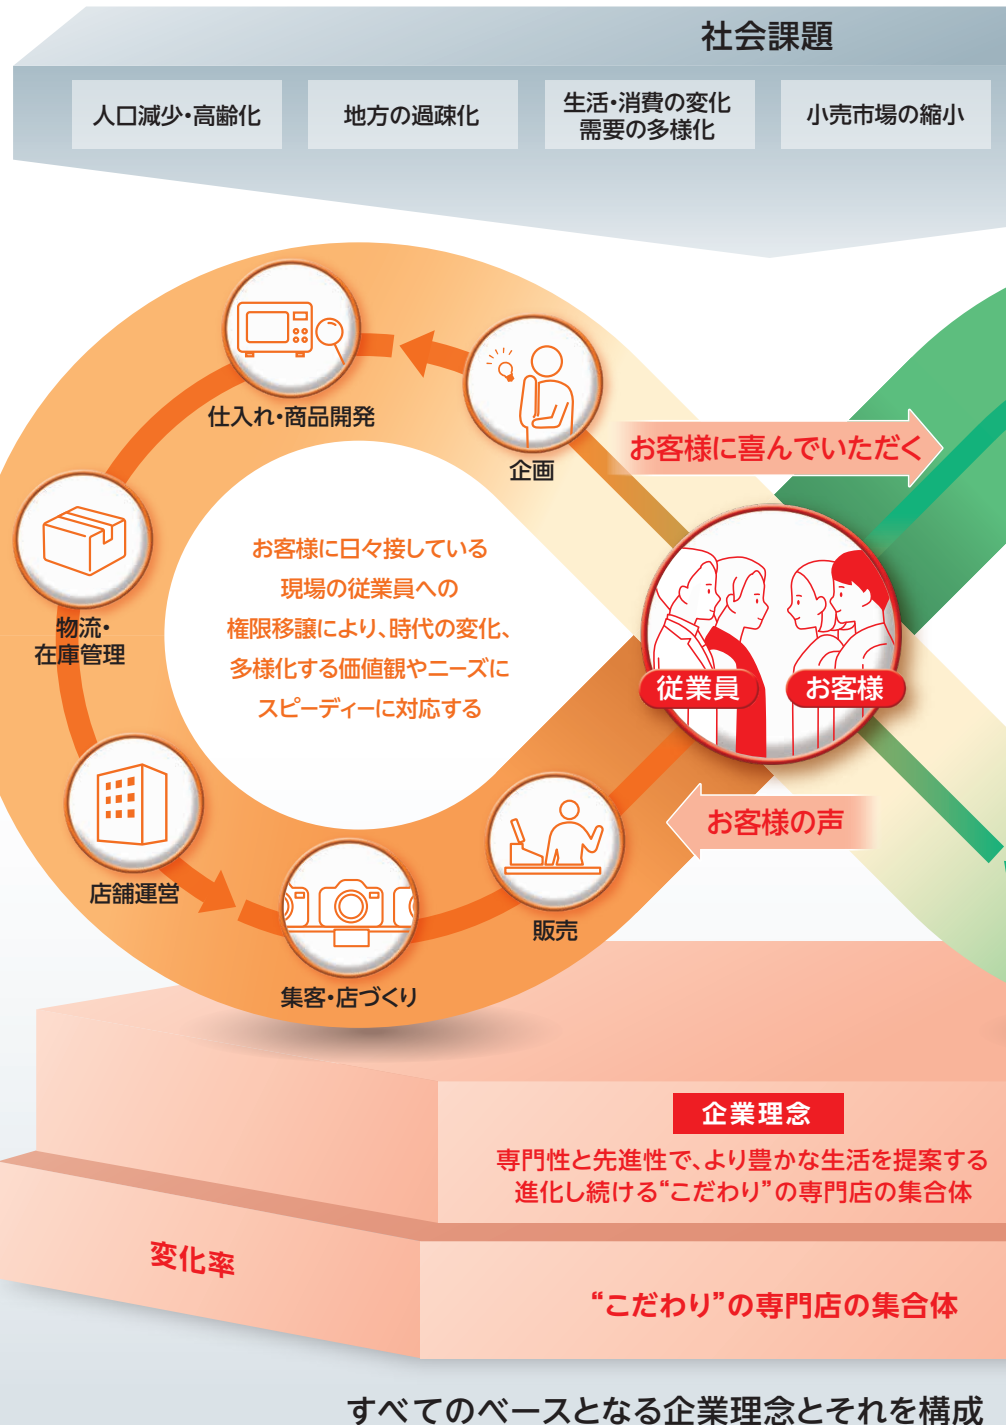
社会課題

人口減少・高齢化

地方の過疎化

生活・消費の変化
需要の多様化

小売市場の縮小

仕入れ・商品開発

企画

お客様に喜んでいただく

物流・
在庫管理

お客様に日々接している
現場の従業員への
権限移譲により、時代の変化、
多様化する価値観やニーズに
スピーディーに対応する

従業員

お客様

お客様の声

店舗運営

集客・店づくり

販売

企業理念

専門性と先進性で、より豊かな生活を提案する
進化し続ける“こだわり”の専門店の集合体

変化率

“こだわり”の専門店の集合体

すべてのベースとなる企業理念とそれを構成